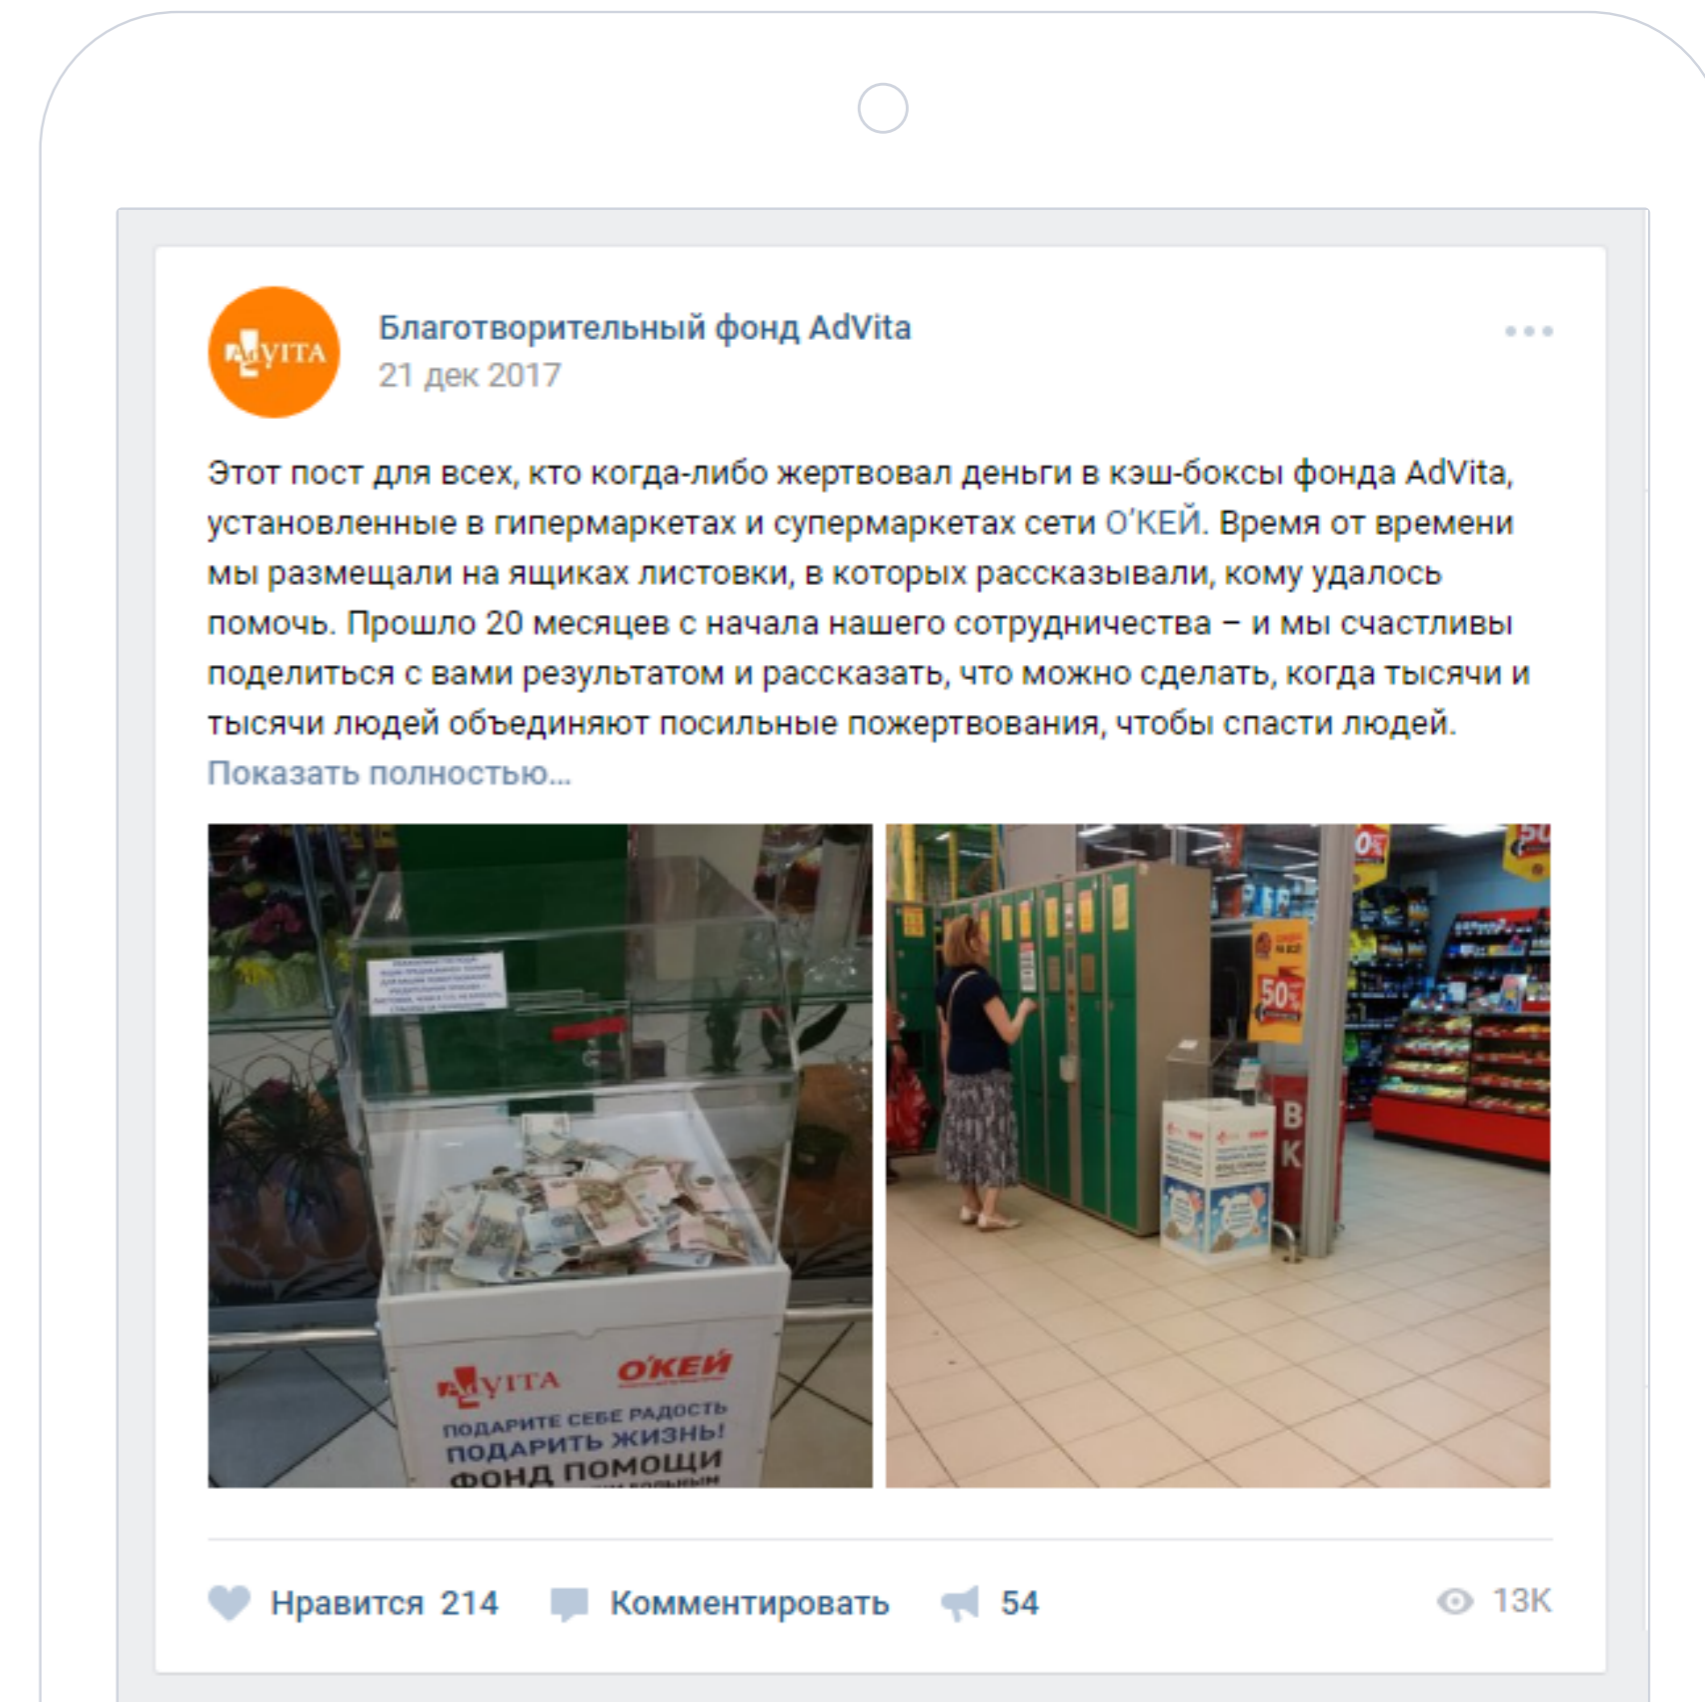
AdVITA

Благотворительный фонд AdVita
21 дек 2017

Этот пост для всех, кто когда-либо жертвовал деньги в кэш-боксы фонда AdVita, установленные в гипермаркетах и супермаркетах сети О'КЕЙ. Время от времени мы размещали на ящиках листовки, в которых рассказывали, кому удалось помочь. Прошло 20 месяцев с начала нашего сотрудничества – и мы счастливы поделиться с вами результатом и рассказать, что можно сделать, когда тысячи и тысячи людей объединяют посильные пожертвования, чтобы спасти людей.
Показать полностью...

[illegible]

AdVITA О'КЕЙ
ПОДАРИТЕ СЕБЕ РАДОСТЬ
ПОДАРИТЬ ЖИЗНЬ!
ФОНД ПОМОЩИ
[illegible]

50%
50%
50%
ВК

Нравится 214 Комментировать 54 13K